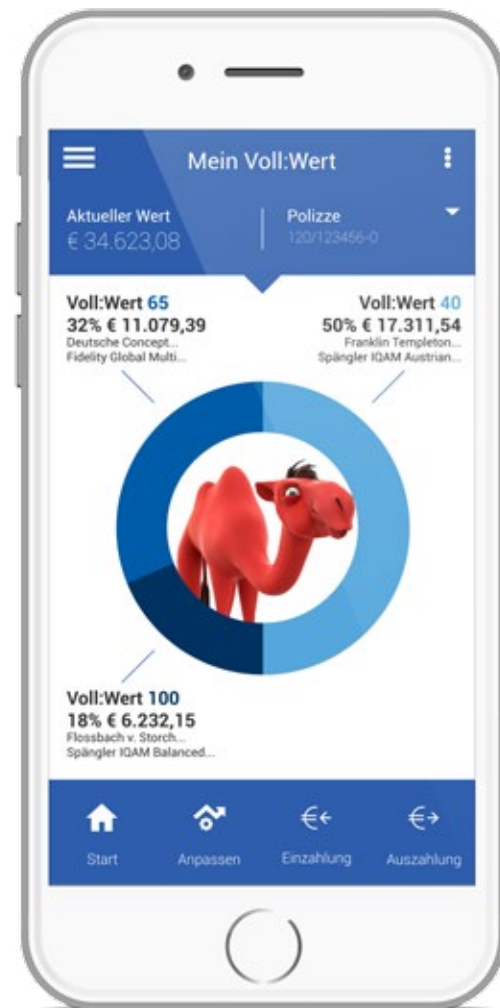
Mein Voll:Wert

Aktueller Wert
€ 34.623,08

Polizze
120/123456-0

Voll:Wert 65
32% € 11.079,39
Deutsche Concept...
Fidelity Global Multi...

Voll:Wert 40
50% € 17.311,54
Franklin Templeton...
Spängler IQAM Austrian...

Voll:Wert 100
18% € 6.232,15
Flossbach v. Storch...
Spängler IQAM Balanced...

Start
Anpassen
Einzahlung
Auszahlung